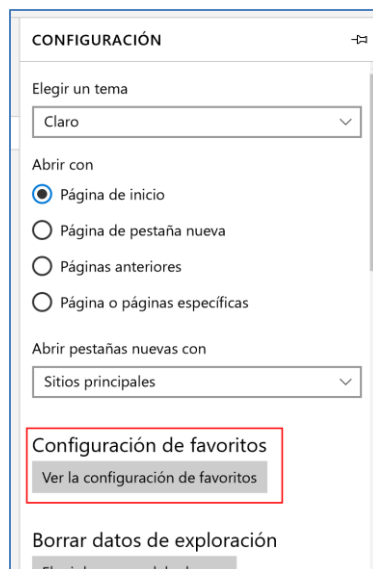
CONFIGURACIÓN

Elegir un tema

Claro

Abrir con

Página de inicio

Página de pestaña nueva

Páginas anteriores

Página o páginas específicas

Abrir pestañas nuevas con

Sitios principales

Configuración de favoritos

Ver la configuración de favoritos

Borrar datos de exploración

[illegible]